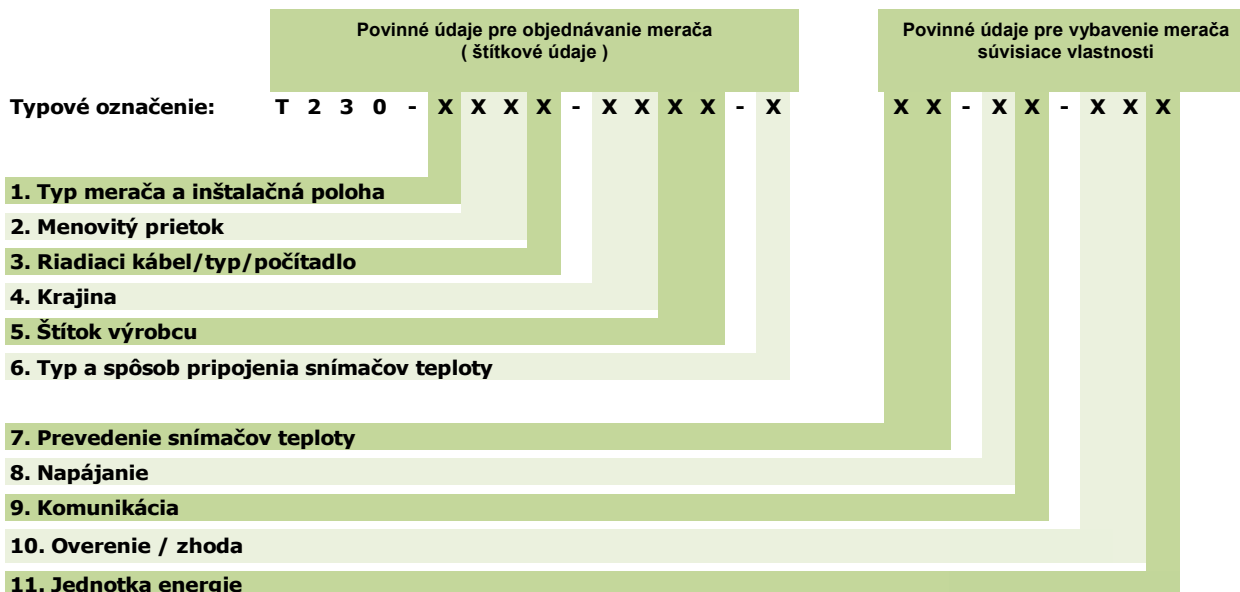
Povinné údaje pre objednávanie merača
( štítkové údaje )

Povinné údaje pre vybavenie merača
súvisiace vlastnosti

Typové označenie: T 2 3 0 - X X X X - X X X X - X X X - X X - X X X

1. Typ merača a inštalačná poloha
2. Menovitý prietok
3. Riadiaci kábel/typ/počítadlo
4. Krajina
5. Štítok výrobcu
6. Typ a spôsob pripojenia snímačov teploty
7. Prevedenie snímačov teploty
8. Napájanie
9. Komunikácia
10. Overenie / zhoda
11. Jednotka energie